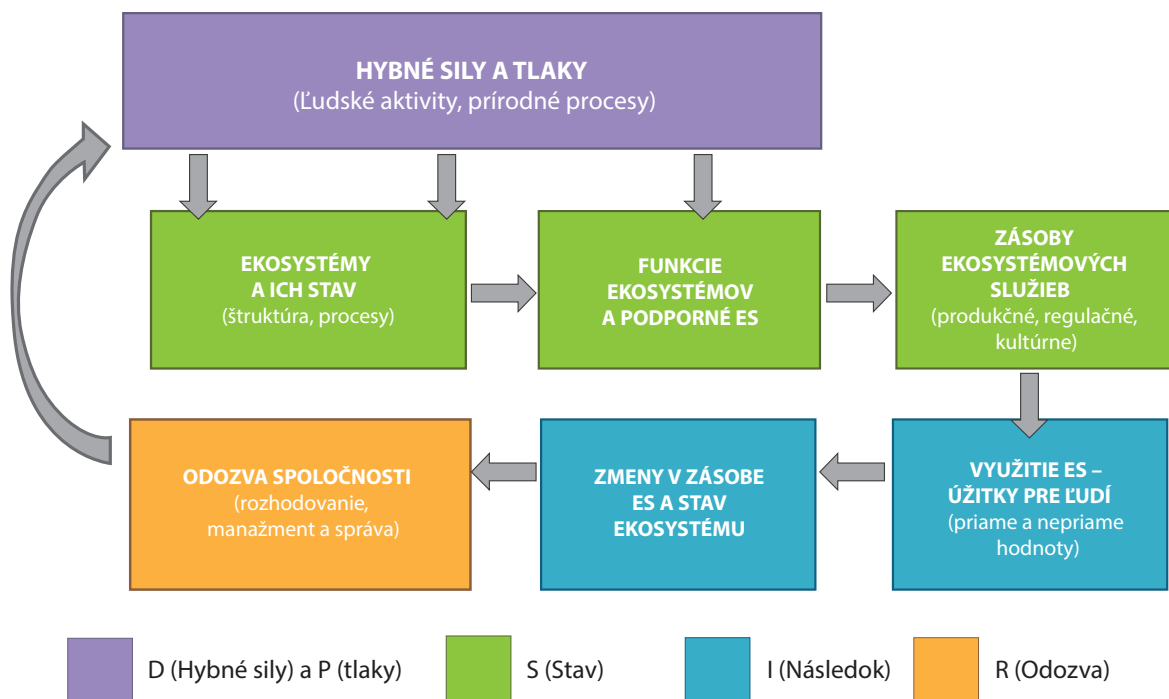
HYBNÉ SILY A TLAKY
(Ľudské aktivity, prírodné procesy)

EKOSYSTÉMY A ICH STAV
(štruktúra, procesy)

FUNKCIE EKOSYSTÉMOV A PODPORNÉ ES

ZÁSOBY EKOSYSTÉMOVÝCH SLUŽIEB
(produkčné, regulačné, kultúrne)

VYUŽITIE ES – ÚŽITKY PRE ĽUDÍ
(priame a nepriame hodnoty)

ZMENY V ZÁSOBE ES A STAV EKOSYSTÉMU

ODOZVA SPOLOČNOSTI
(rozhodovanie, manažment a správa)

D (Hybné sily) a P (tlaky)
S (Stav)
I (Následok)
R (Odozva)